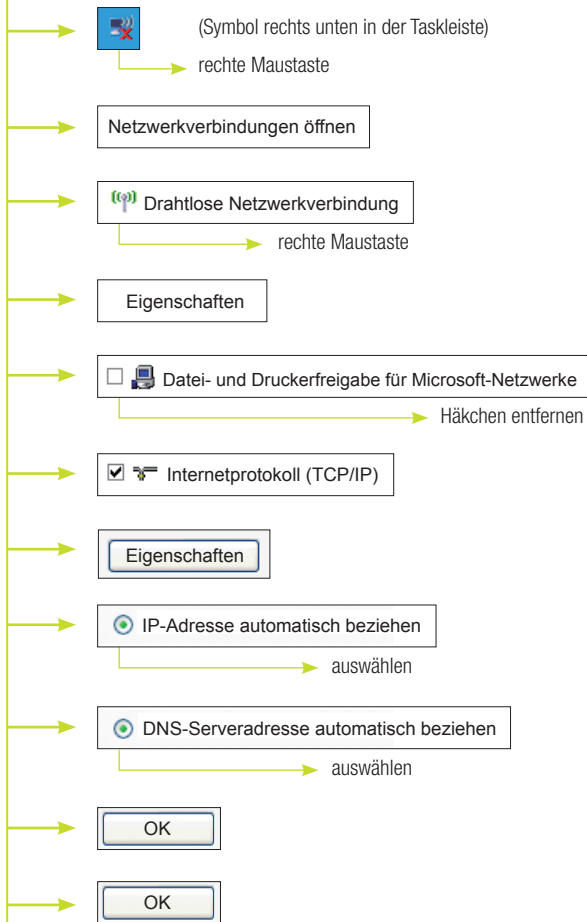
(Symbol rechts unten in der Taskleiste)

rechte Maustaste

Netzwerkverbindungen öffnen

Drahtlose Netzwerkverbindung

rechte Maustaste

Eigenschaften

Datei- und Druckerfreigabe für Microsoft-Netzwerke

Häkchen entfernen

Internetprotokoll (TCP/IP)

Eigenschaften

IP-Adresse automatisch beziehen

auswählen

DNS-Serveradresse automatisch beziehen

auswählen

OK

OK